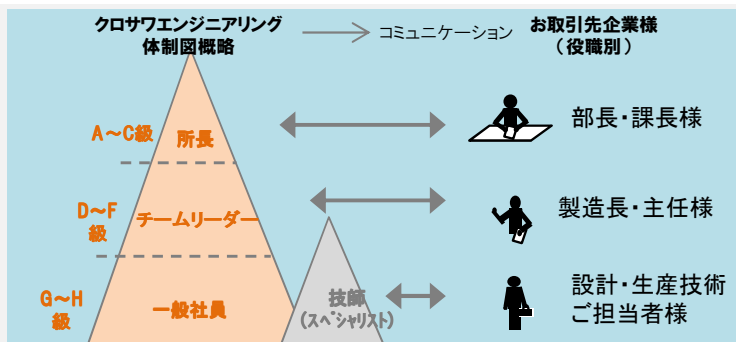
クロサワエンジニアリング
体制図概略

コミュニケーション

お取引先企業様
（役職別）

A～C級
所長

D～F
級
チームリーダー

G～H
級
一般社員

技師
（スペシャリスト）

部長・課長様

製造長・主任様

設計・生産技術
ご担当者様